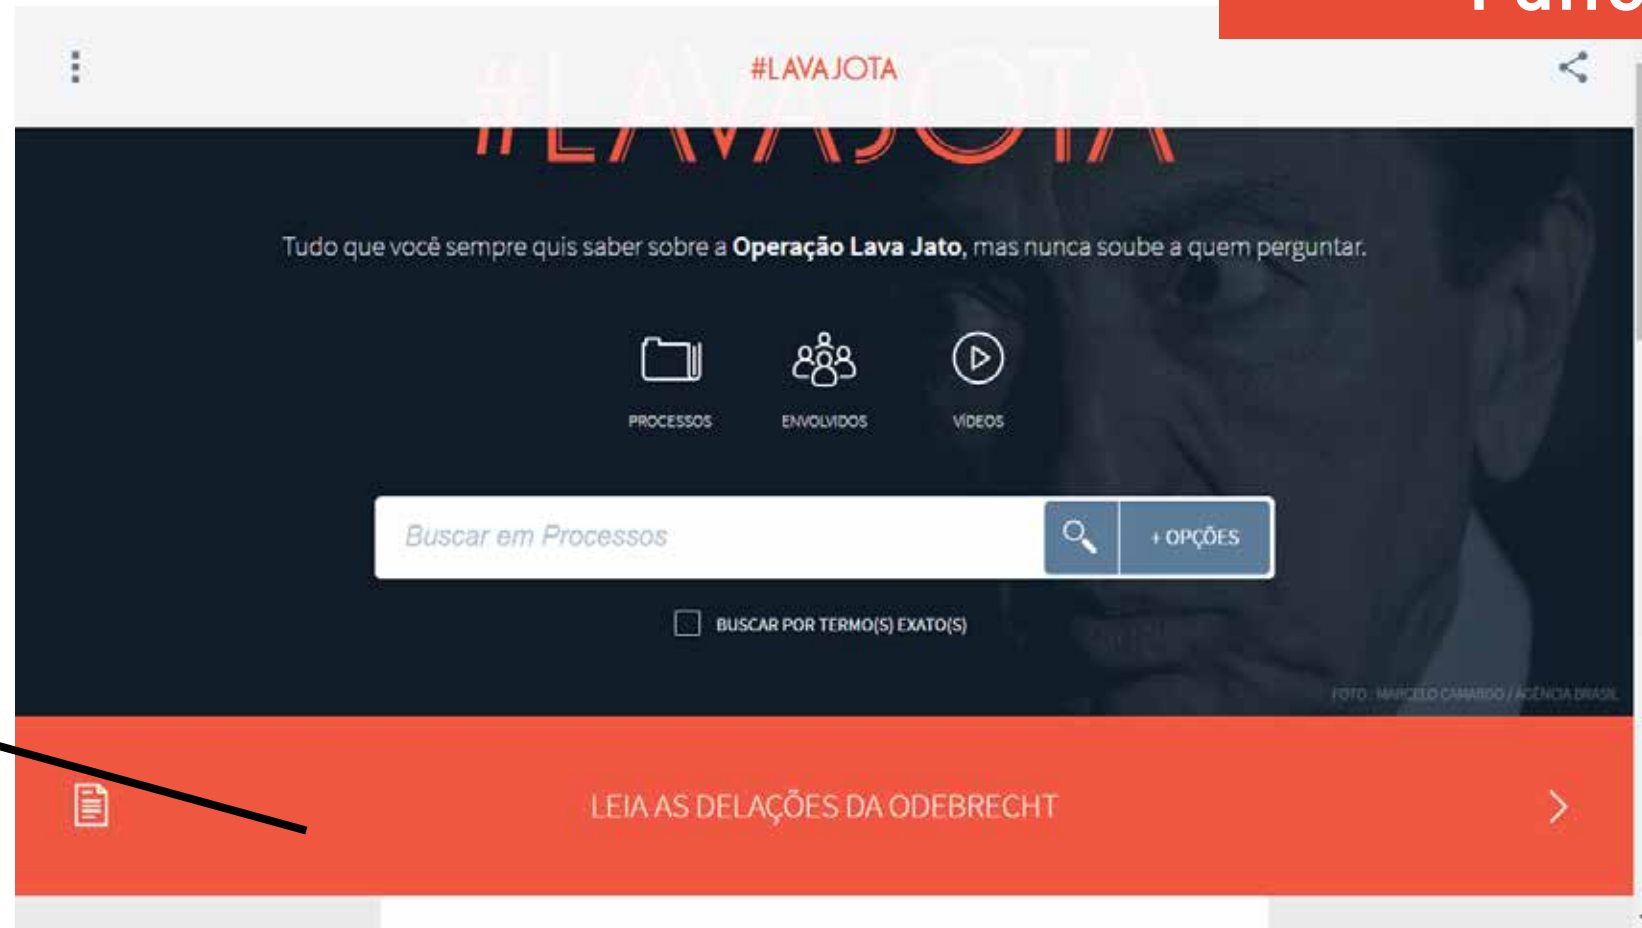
#LAVAJOTA

#LAVAJOTA

Tudo que você sempre quis saber sobre a **Operação Lava Jato**, mas nunca soube a quem perguntar.

PROCESSOS

ENVOLVIDOS

VÍDEOS

Buscar em Processos

+ OPÇÕES

BUSCAR POR TERMO(S) EXATO(S)

FOTO: MARCELO CAMARGO / AGÊNCIA BRASIL

LEIA AS DELAÇÕES DA ODEBRECHT